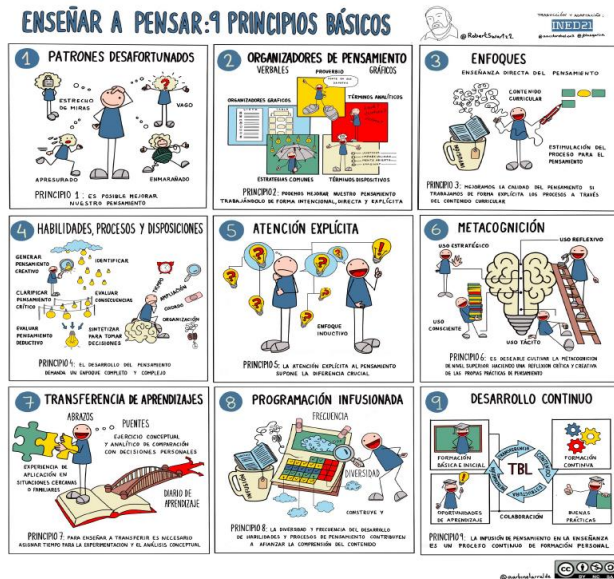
ENSEÑAR A PENSAR: 9 PRINCIPIOS BÁSICOS

@RobertSwartz2

TRADUCCIÓN Y ADAPTACIÓN:
INED21
@sociedadcoach @ined21

1 PATRONES DESAFORTUNADOS

ESTRECHO DE MIRAS

VAGO

APRESURADO

ENMARAÑADO

PRINCIPIO 1: ES POSIBLE MEJORAR NUESTRO PENSAMIENTO

2 ORGANIZADORES DE PENSAMIENTO

VERBALES

PROVERBIOS

GRÁFICOS

ORGANIZADORES GRÁFICOS

TÉRMINOS ANALÍTICOS

ESTRATEGIAS COMUNES

TÉRMINOS DISPOSITIVOS

PRINCIPIO 2: PODEMOS MEJORAR NUESTRO PENSAMIENTO TRABAJÁNDOLO DE FORMA INTENCIONAL, DIRECTA Y EXPLÍCITA

3 ENFOQUES

ENSEÑANZA DIRECTA DEL PENSAMIENTO

CONTENIDO CURRICULAR

ESTIMULACIÓN DEL PROCESO PARA EL PENSAMIENTO

PRINCIPIO 3: MEJORAMOS LA CALIDAD DEL PENSAMIENTO SI TRABAJAMOS DE FORMA EXPLÍCITA LOS PROCESOS A TRAVÉS DEL CONTENIDO CURRICULAR

4 HABILIDADES, PROCESOS Y DISPOSICIONES

GENERAR PENSAMIENTO CREATIVO

IDENTIFICAR

CLARIFICAR PENSAMIENTO CRÍTICO

EVALUAR CONSECUENCIAS

EVALUAR PENSAMIENTO DEDUCTIVO

SINTETIZAR

PARA TOMAR DECISIONES

TIEMPO

ORGANIZACIÓN

PRINCIPIO 4: EL DESARROLLO DEL PENSAMIENTO DEMANDA UN ENFOQUE COMPLETO Y COMPLEJO

5 ATENCIÓN EXPLÍCITA

ENFOQUE INDUCTIVO

PRINCIPIO 5: LA ATENCIÓN EXPLÍCITA AL PENSAMIENTO SUPONE LA DIFERENCIA CRUCIAL

6 METACOGNICIÓN

USO ESTRATÉGICO

USO REFLEXIVO

USO CONSCIENTE

USO TÁCITO

PRINCIPIO 6: ES DESEABLE CULTIVAR LA METACOGNICIÓN DE NIVEL SUPERIOR HACIENDO UNA REFLEXIÓN CRÍTICA Y CREATIVA DE LAS PROPIAS PRÁCTICAS DE PENSAMIENTO

7 TRANSFERENCIA DE APRENDIZAJES

ABRAZOS

PUENTES

EJERCICIO CONCEPTUAL Y ANALÍTICO DE COMPARACIÓN CON DECISIONES PERSONALES

EXPERIENCIA DE APLICACIÓN EN SITUACIONES CERCANAS O FAMILIARES

DIARIO DE APRENDIZAJE

PRINCIPIO 7: PARA ENSEÑAR A TRANSFERIR ES NECESARIO ASIGNAR TIEMPO PARA LA EXPERIMENTACIÓN Y EL ANÁLISIS CONCEPTUAL

8 PROGRAMACIÓN INFUSIONADA

FRECUENCIA

DIVERSIDAD

CONSTRUYE Y

PRINCIPIO 8: LA DIVERSIDAD Y FRECUENCIA DEL DESARROLLO DE HABILIDADES Y PROCESOS DE PENSAMIENTO CONTRIBUYEN A AFIANZAR LA COMPRENSIÓN DEL CONTENIDO

9 DESARROLLO CONTINUO

FORMACIÓN BÁSICA E INICIAL

TBL

FORMACIÓN CONTINUA

OPORTUNIDADES DE APRENDIZAJE

COLABORACIÓN

BUENAS PRÁCTICAS

PRINCIPIO 9: LA INFUSIÓN DE PENSAMIENTO EN LA ENSEÑANZA ES UN PROCESO CONTINUO DE FORMACIÓN PERSONAL

@garbiñelarralde